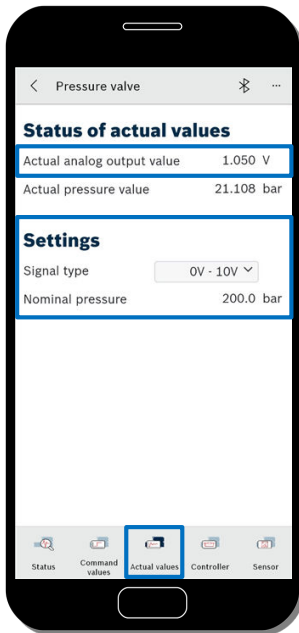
< Pressure valve ···

Status of actual values

Actual analog output value 1.050 V

Actual pressure value 21.108 bar

Settings

Signal type 0V - 10V

Nominal pressure 200.0 bar

Status
Command values
Actual values
Controller
Sensor